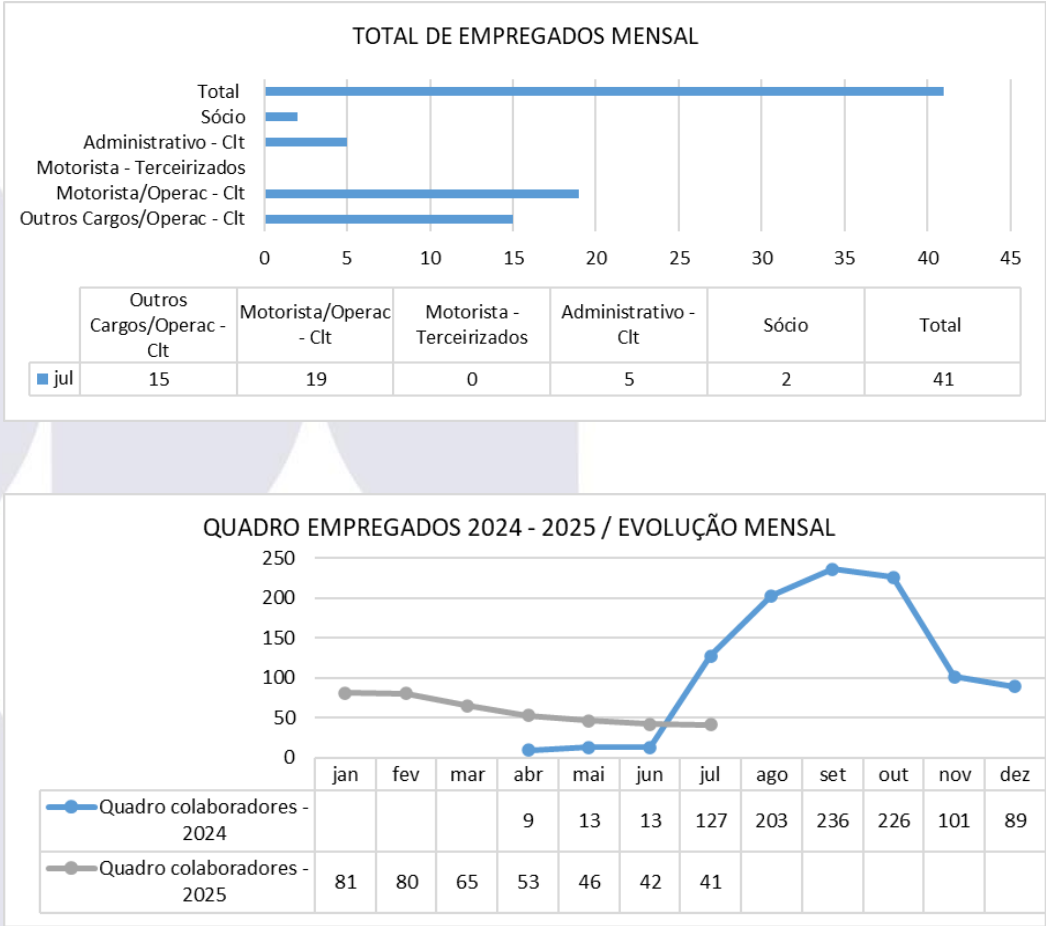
TOTAL DE EMPREGADOS MENSAL

Total
Sócio
Administrativo - Clt
Motorista - Terceirizados
Motorista/Operac - Clt
Outros Cargos/Operac - Clt

0 5 10 15 20 25 30 35 40 45

| | Outros Cargos/Operac - Clt | Motorista/Operac - Clt | Motorista - Terceirizados | Administrativo - Clt | Sócio | Total |
|---|---|---|---|---|---|---|
| jul | 15 | 19 | 0 | 5 | 2 | 41 |

QUADRO EMPREGADOS 2024 - 2025 / EVOLUÇÃO MENSAL

250
200
150
100
50
0

| | jan | fev | mar | abr | mai | jun | jul | ago | set | out | nov | dez |
|---|---|---|---|---|---|---|---|---|---|---|---|---|
| Quadro colaboradores - 2024 | | | | 9 | 13 | 13 | 127 | 203 | 236 | 226 | 101 | 89 |
| Quadro colaboradores - 2025 | 81 | 80 | 65 | 53 | 46 | 42 | 41 | | | | | |